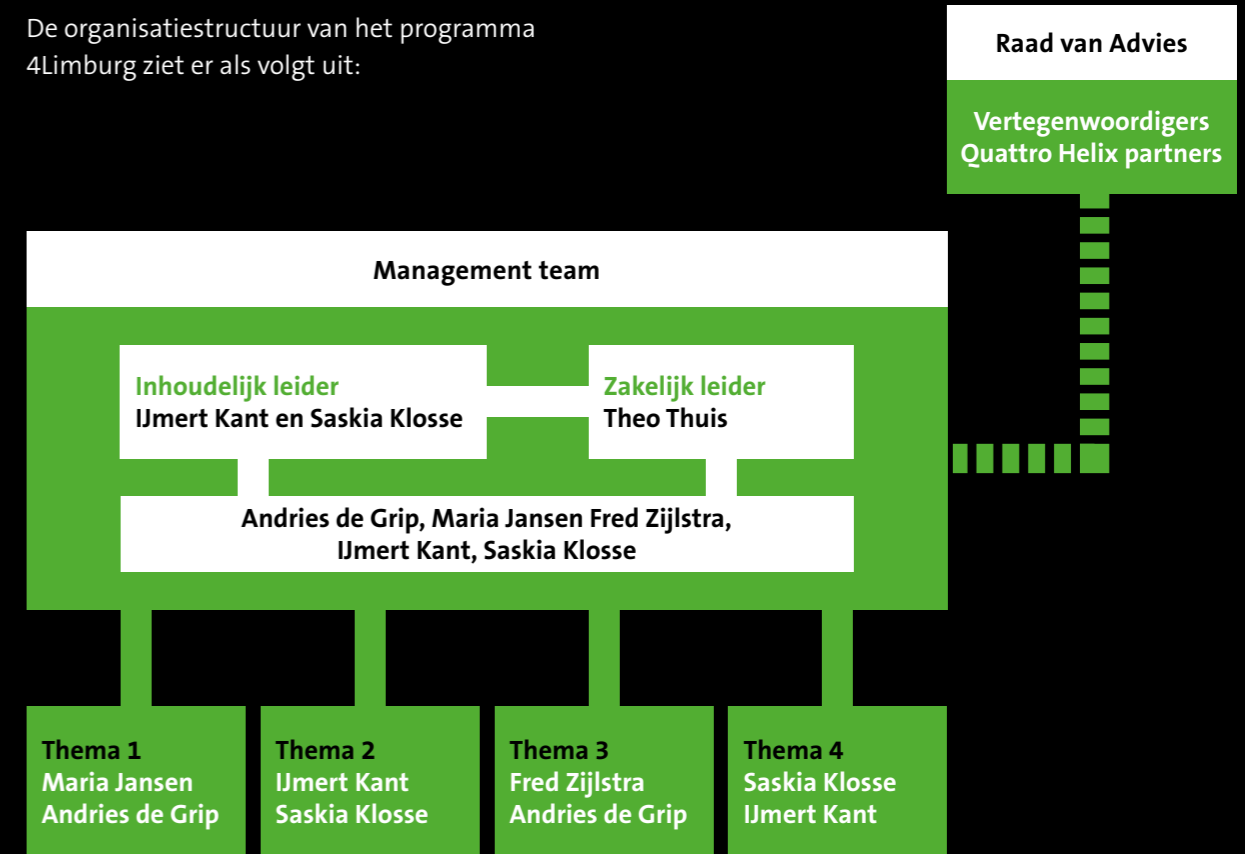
De organisatiestructuur van het programma 4Limburg ziet er als volgt uit:

Raad van Advies

Vertegenwoordigers Quattro Helix partners

Management team

Inhoudelijk leider
IJmert Kant en Saskia Klosse

Zakelijk leider
Theo Thuis

Andries de Grip, Maria Jansen Fred Zijlstra, IJmert Kant, Saskia Klosse

Thema 1
Maria Jansen
Andries de Grip

Thema 2
IJmert Kant
Saskia Klosse

Thema 3
Fred Zijlstra
Andries de Grip

Thema 4
Saskia Klosse
IJmert Kant